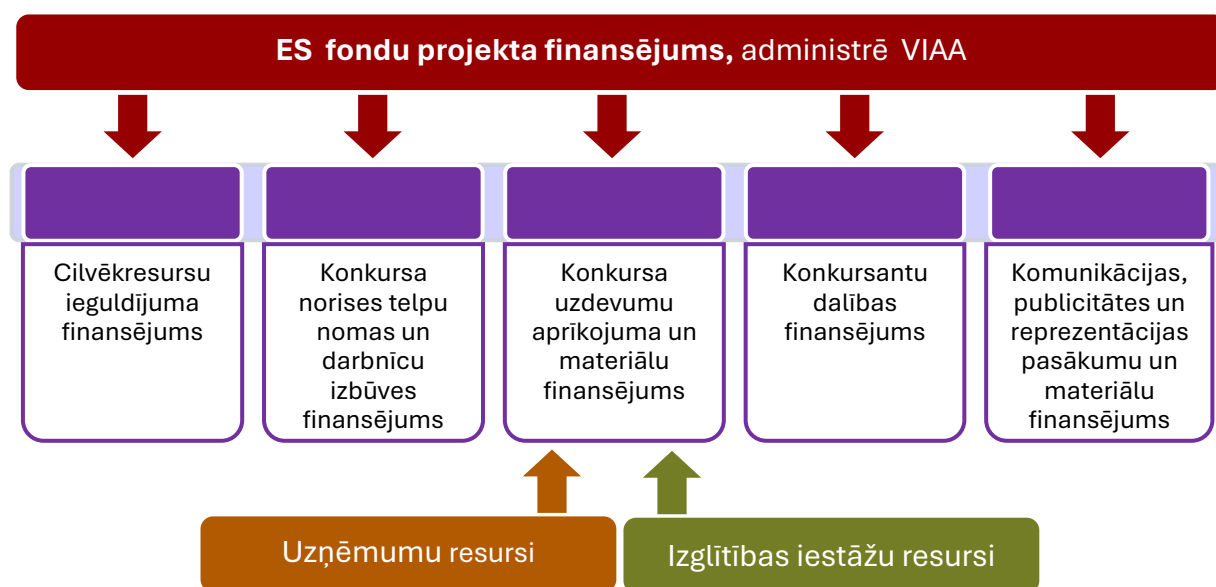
ES fondu projekta finansējums, administrē VIAA

Cilvēkresursu ieguldījuma finansējums

Konkursa norises telpu nomas un darbnīcu izbūves finansējums

Konkursa uzdevumu aprikojuma un materiālu finansējums

Konkursantu dalības finansējums

Komunikācijas, publicitātes un reprezentācijas pasākumu un materiālu finansējums

Uzņēmumu resursi

Izglītības iestāžu resursi